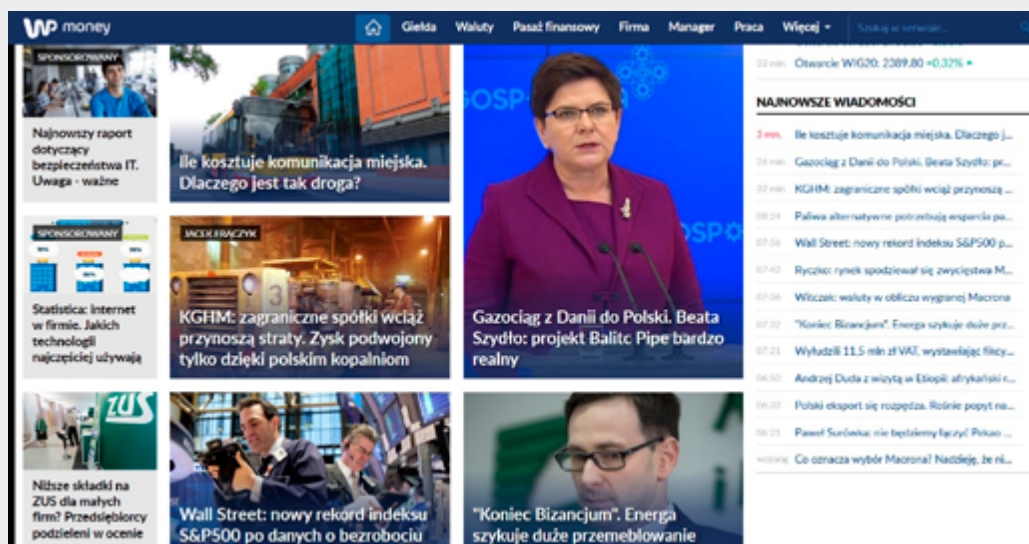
WP money

Giełda Waluty Pasaż finansowy Firma Manager Praca Więcej

Szukaj w serwisie...

SPONSOROWANY

Najnowszy raport dotyczący bezpieczeństwa IT. Uwaga - ważne

Ile kosztuje komunikacja miejska. Dlaczego jest tak droga?

SPONSOROWANY

Statistica: Internet w firmie. Jakich technologii najczęściej używają

JACEK FRĄCZYK

KGHM: zagraniczne spółki wciąż przynoszą straty. Zysk podwojony tylko dzięki polskim kopalniom

Gazociąg z Danii do Polski. Beata Szydło: projekt Balitc Pipe bardzo realny

Niższe składki na ZUS dla małych firm? Przedsiębiorcy podzieleni w ocenie

Wall Street: nowy rekord indeksu S&P500 po danych o bezrobociu

"Koniec Bizancjum". Energa szykuje duże przemeblowanie

32 min. Otwarcie WIG20: 2389.80 +0.32%

NAJNOWSZE WIADOMOŚCI

3 min. Ile kosztuje komunikacja miejska. Dlaczego j...

26 min. Gazociąg z Danii do Polski. Beata Szydło: pr...

32 min. KGHM: zagraniczne spółki wciąż przynoszą ...

08:24 Paliwa alternatywne potrzebują wsparcia pa...

07:56 Wall Street: nowy rekord indeksu S&P500 p...

07:42 Ryczko: rynek spodziewał się zwycięstwa M...

07:36 Wilczak: waluty w obliczu wygranej Macrona

07:22 "Koniec Bizancjum". Energa szykuje duże prz...

07:21 Wyłudzili 11,5 mln zł VAT, wystawiając fikcy...

06:50 Andrzej Duda z wizytą w Etiopii: afrykański r...

06:33 Polski eksport się rozpędza. Rośnie popyt na...

06:21 Paweł Surówka: nie będziemy łączyć Pekao ...

wczoraj Co oznacza wybór Macrona? Nadzieję, że ni...